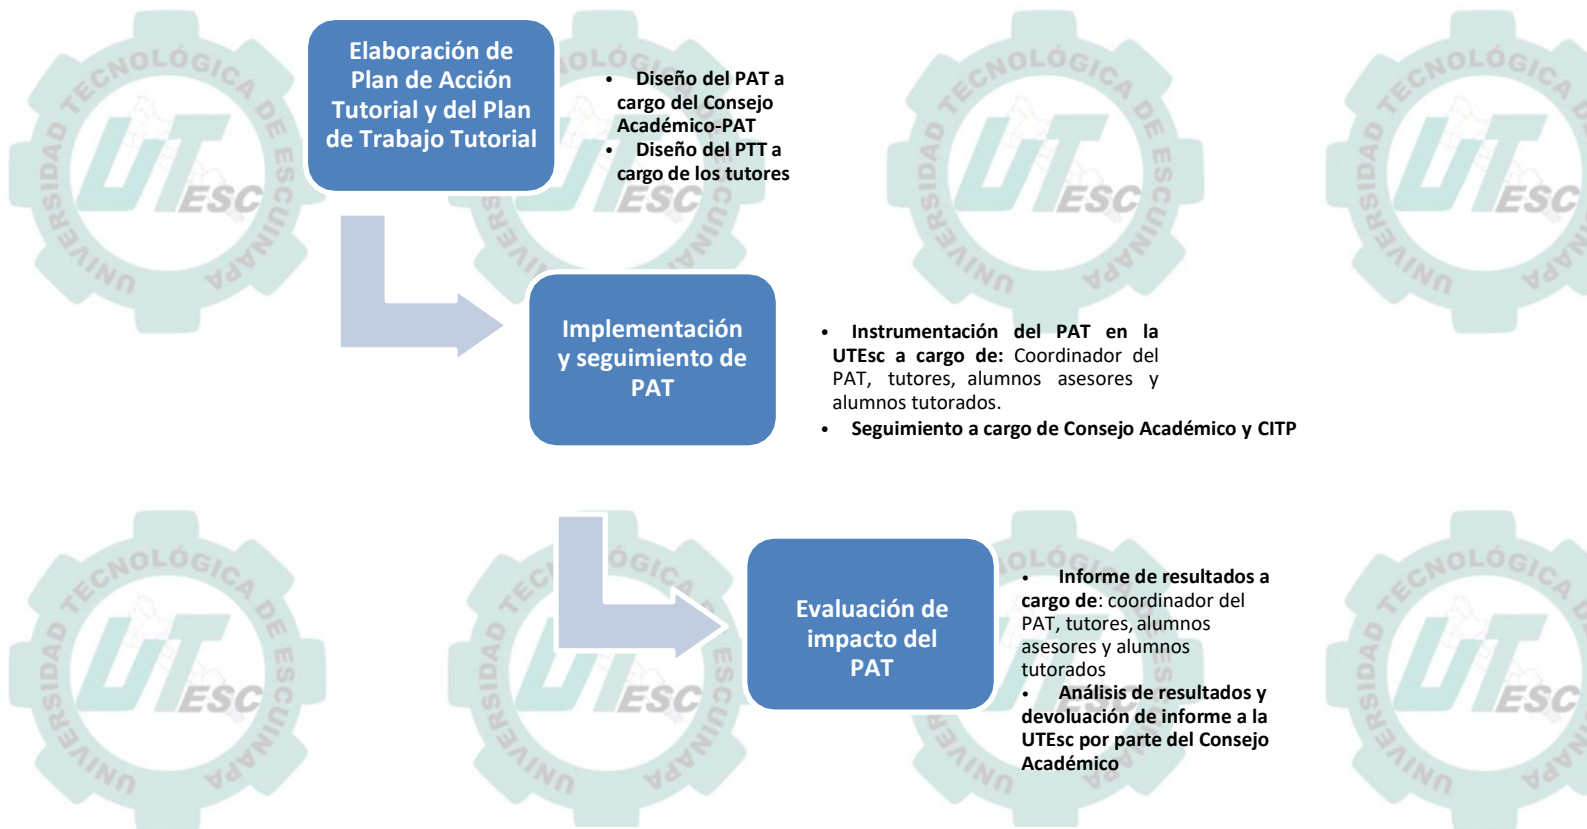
Elaboración de Plan de Acción Tutorial y del Plan de Trabajo Tutorial

• Diseño del PAT a cargo del Consejo Académico-PAT
• Diseño del PTT a cargo de los tutores

Implementación y seguimiento de PAT

• Instrumentación del PAT en la UTEsc a cargo de: Coordinador del PAT, tutores, alumnos asesores y alumnos tutorados.
• Seguimiento a cargo de Consejo Académico y CITP

Evaluación de impacto del PAT

• Informe de resultados a cargo de: coordinador del PAT, tutores, alumnos asesores y alumnos tutorados
• Análisis de resultados y devolución de informe a la UTEsc por parte del Consejo Académico

UNIVERSIDAD TECNOLÓGICA DE ESCUINAPA
UTESC